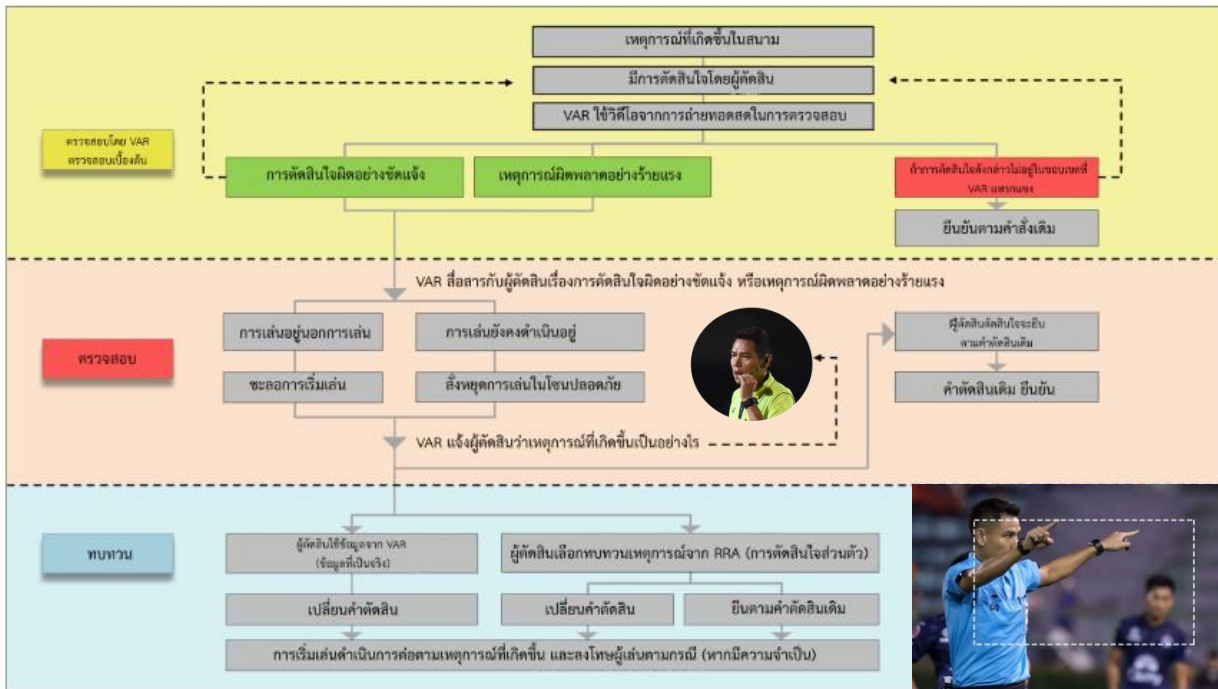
เหตุการณ์ที่เกิดขึ้นในสนาม

มีการตัดสินใจโดยผู้ตัดสิน

VAR ใช้วิดีโอจากการถ่ายทอดสดในการตรวจสอบ

ตรวจสอบโดย VAR ตรวจสอบเบื้องต้น

การตัดสินใจผิดอย่างชัดแจ้ง

เหตุการณ์ผิดพลาดอย่างร้ายแรง

ถ้าการตัดสินใจดังกล่าวไม่อยู่ในขอบเขตที่ VAR แทรกแซง

ยืนยันตามคำสั่งเดิม

VAR สื่อสารกับผู้ตัดสินเรื่องการตัดสินใจผิดอย่างชัดแจ้ง หรือเหตุการณ์ผิดพลาดอย่างร้ายแรง

ตรวจสอบ

การเล่นอยู่นอกการเล่น

การเล่นยังคงดำเนินอยู่

ชะลอการเริ่มเล่น

สั่งหยุดการเล่นในโซนปลอดภัย

ผู้ตัดสินตัดสินใจจะยืนตามคำตัดสินเดิม

คำตัดสินเดิม ยืนยัน

VAR แจ้งผู้ตัดสินว่าเหตุการณ์ที่เกิดขึ้นเป็นอย่างไร

ทบทวน

ผู้ตัดสินใช้ข้อมูลจาก VAR (ข้อมูลที่เป็นจริง)

ผู้ตัดสินเลือกทบทวนเหตุการณ์จาก RRA (การตัดสินใจส่วนตัว)

เปลี่ยนคำตัดสิน

เปลี่ยนคำตัดสิน

ยืนตามคำตัดสินเดิม

การเริ่มเล่นดำเนินการต่อตามเหตุการณ์ที่เกิดขึ้น และลงโทษผู้เล่นตามกรณี (หากมีความจำเป็น)